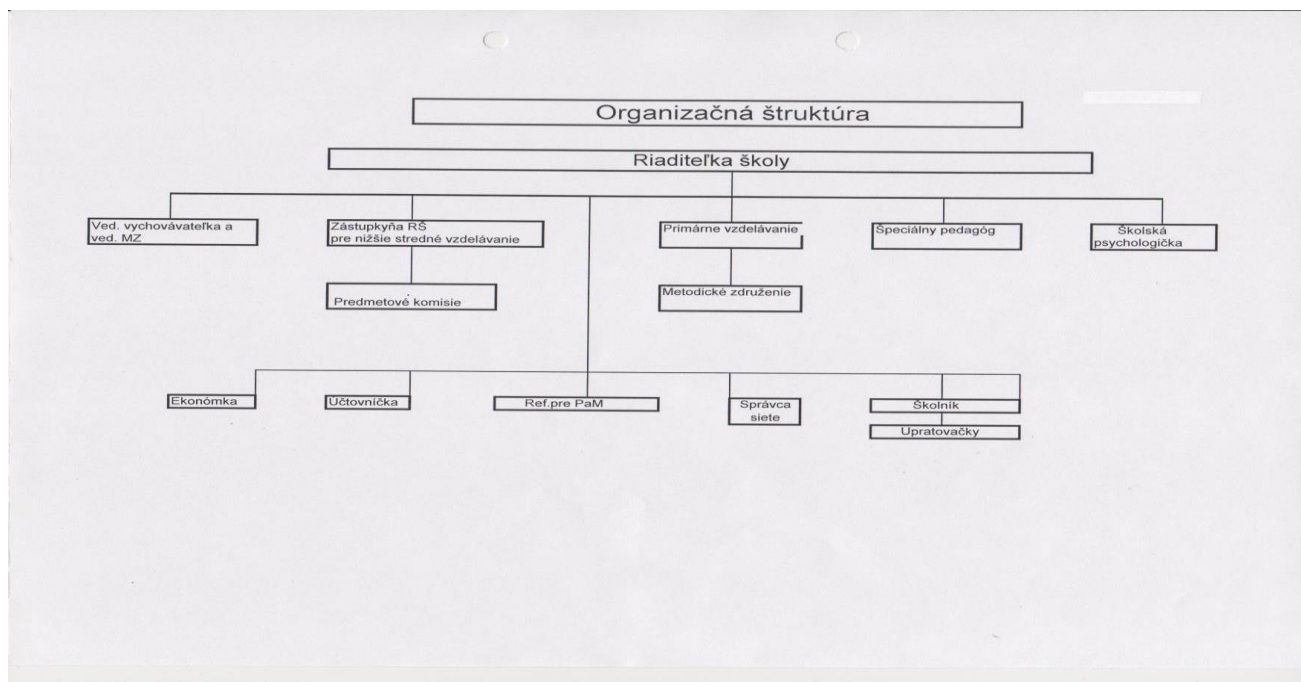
Organizačná štruktúra

Riaditeľka školy

Ved. vychovávateľka a ved. MZ

Zástupkyňa RŠ pre nižšie stredné vzdelávanie

Predmetové komisie

Primárne vzdelávanie

Metodické združenie

Špeciálny pedagóg

Školská psychologička

Ekonómka

Účtovníčka

Ref.pre PaM

Správca siete

Školník

Upratovačky